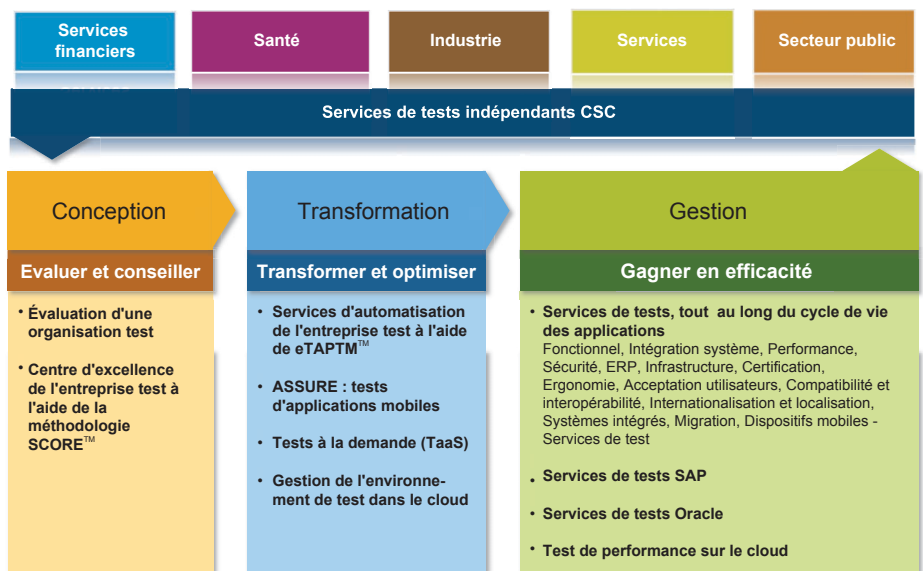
Services financiers

Santé

Industrie

Services

Secteur public

Services de tests indépendants CSC

Conception

Evaluer et conseiller

• Évaluation d'une organisation test

• Centre d'excellence de l'entreprise test à l'aide de la méthodologie SCORE™

Transformation

Transformer et optimiser

• Services d'automatisation de l'entreprise test à l'aide de eTAPTM™

• ASSURE : tests d'applications mobiles

• Tests à la demande (TaaS)

• Gestion de l'environnement de test dans le cloud

Gestion

Gagner en efficacité

• Services de tests, tout au long du cycle de vie des applications
Fonctionnel, Intégration système, Performance, Sécurité, ERP, Infrastructure, Certification, Ergonomie, Acceptation utilisateurs, Compatibilité et interopérabilité, Internationalisation et localisation, Systèmes intégrés, Migration, Dispositifs mobiles - Services de test

• Services de tests SAP

• Services de tests Oracle

• Test de performance sur le cloud